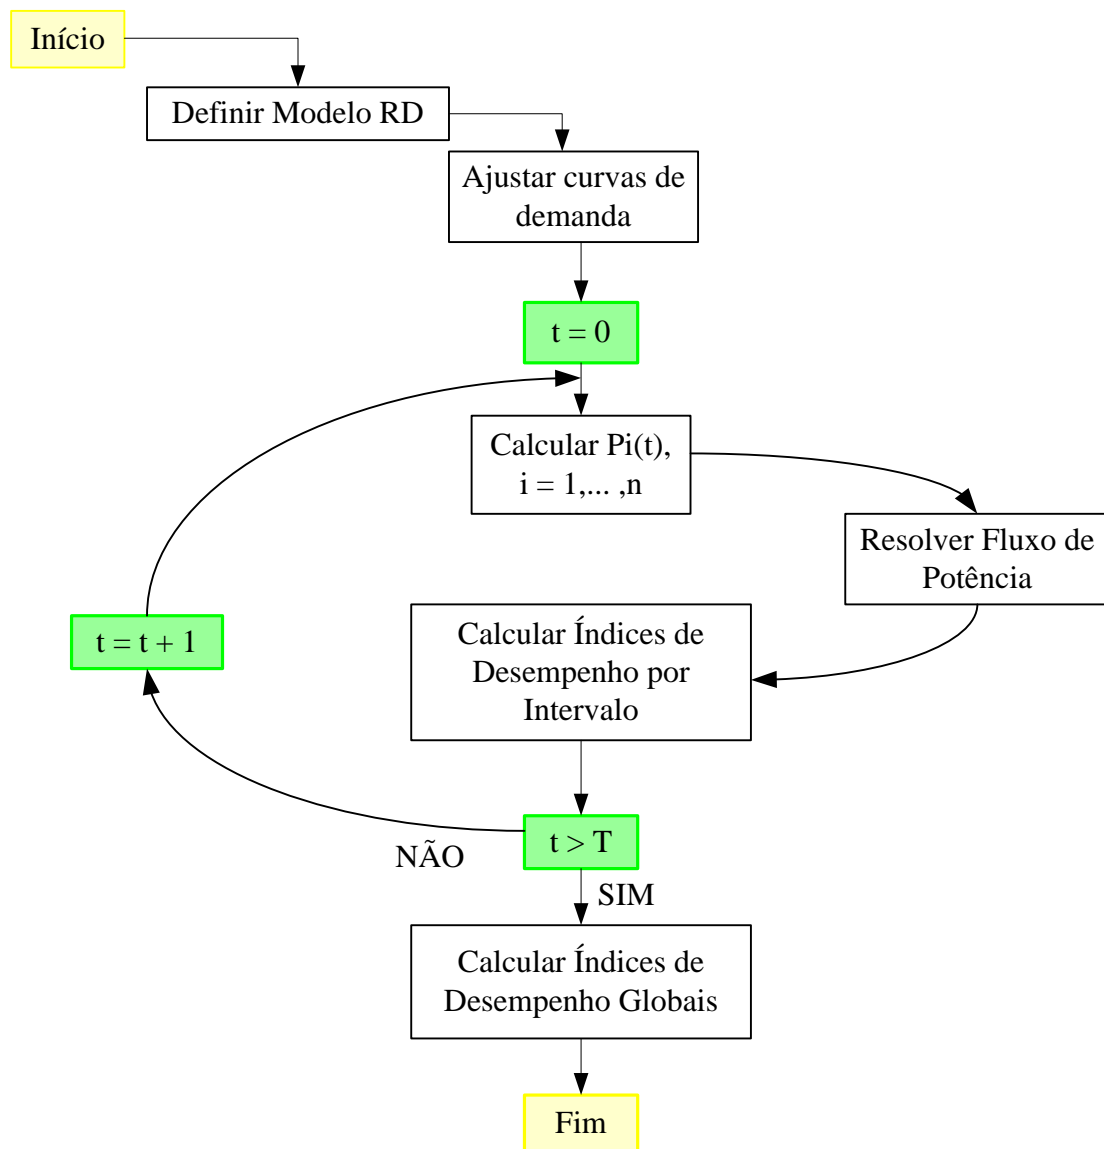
Início

Definir Modelo RD

Ajustar curvas de demanda

t = 0

Calcular Pi(t), i = 1,... ,n

Resolver Fluxo de Potência

t = t + 1

Calcular Índices de Desempenho por Intervalo

NÃO

t > T

SIM

Calcular Índices de Desempenho Globais

Fim